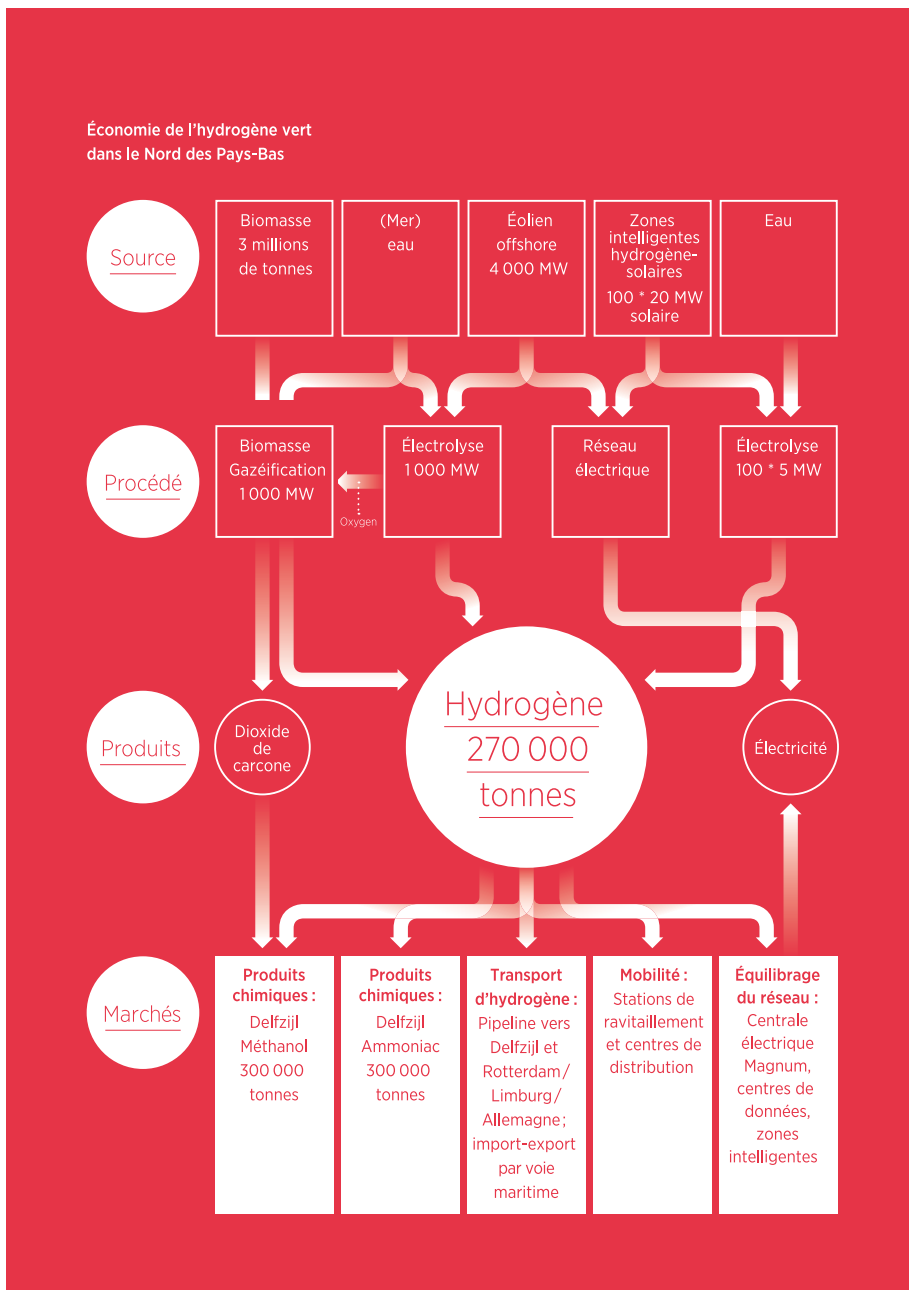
Économie de l'hydrogène vert dans le Nord des Pays-Bas

Source

Biomasse 3 millions de tonnes

(Mer) eau

Éolien offshore 4 000 MW

Zones intelligentes hydrogène-solaires 100 * 20 MW solaire

Eau

Procédé

Biomasse Gazéification 1 000 MW

Oxygen

Électrolyse 1 000 MW

Réseau électrique

Électrolyse 100 * 5 MW

Produits

Dioxide de carcone

Hydrogène 270 000 tonnes

Électricité

Marchés

Produits chimiques : Delfzijl Méthanol 300 000 tonnes

Produits chimiques : Delfzijl Ammoniac 300 000 tonnes

Transport d'hydrogène : Pipeline vers Delfzijl et Rotterdam / Limburg / Allemagne ; import-export par voie maritime

Mobilité : Stations de ravitaillement et centres de distribution

Équilibrage du réseau : Centrale électrique Magnum, centres de données, zones intelligentes